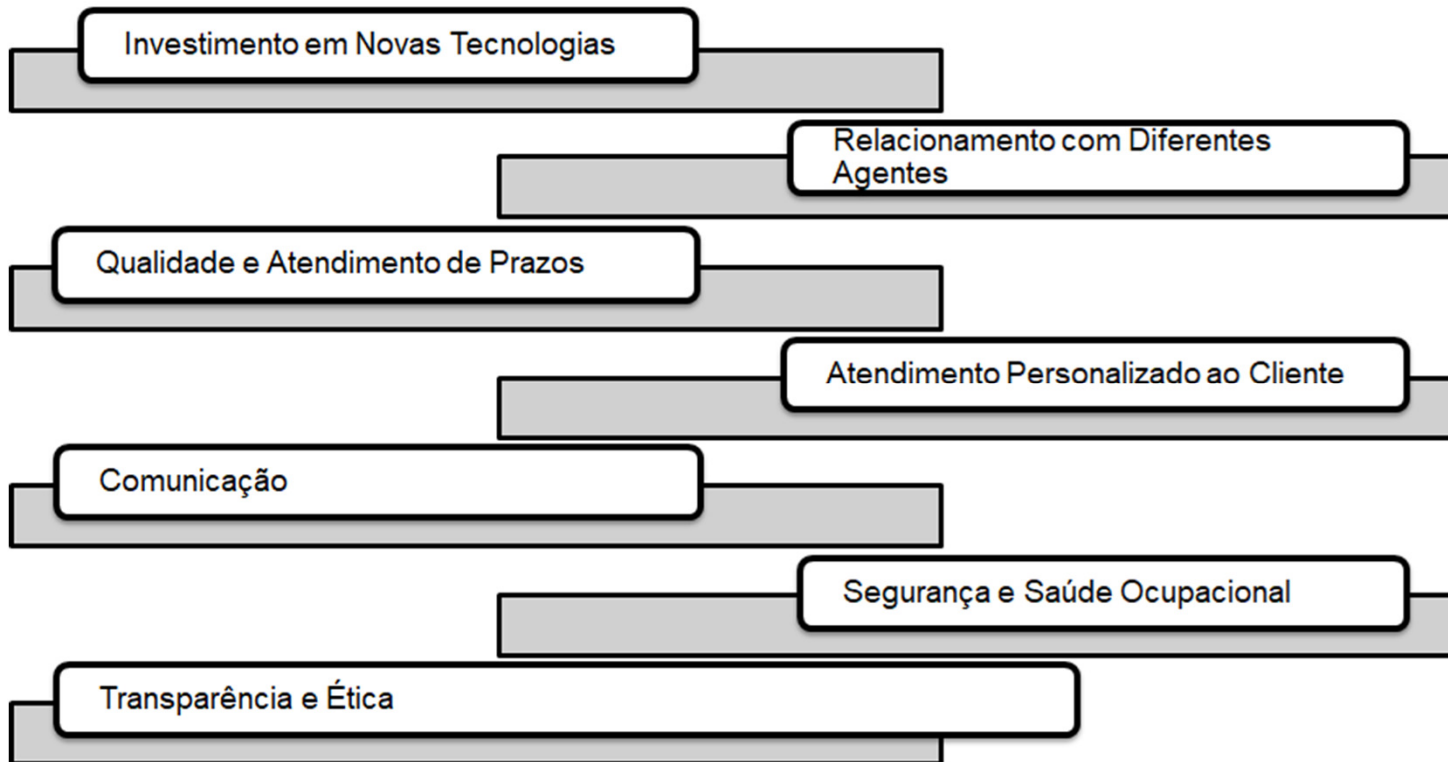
Investimento em Novas Tecnologias

Relacionamento com Diferentes Agentes

Qualidade e Atendimento de Prazos

Atendimento Personalizado ao Cliente

Comunicação

Segurança e Saúde Ocupacional

Transparência e Ética